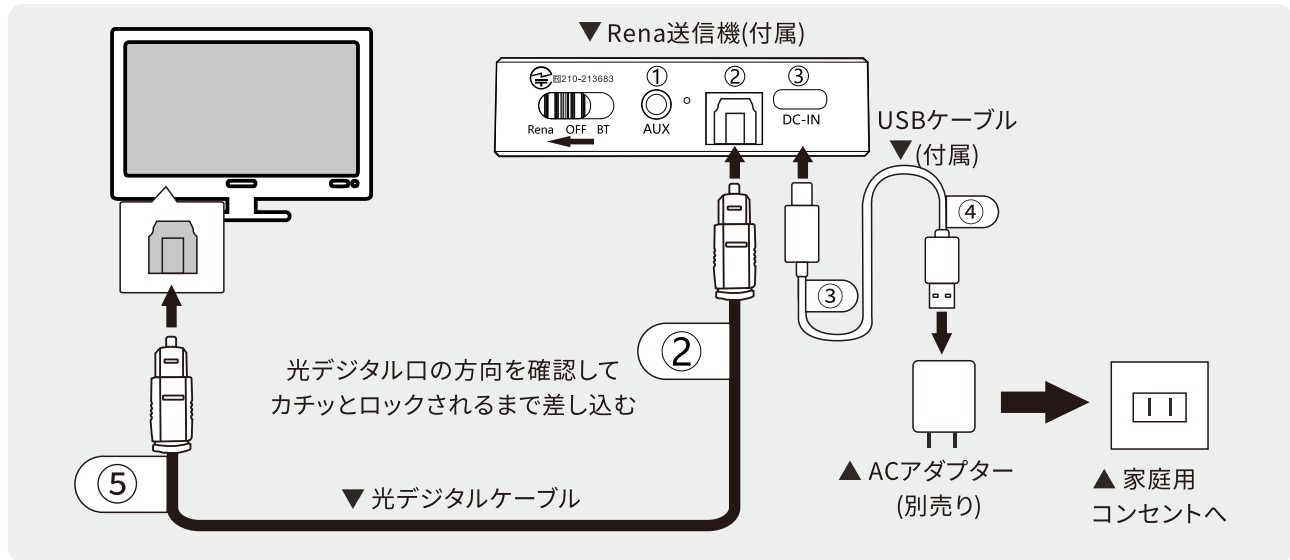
▼ Rena送信機(付属)

R 210-213683

Rena OFF BT

① AUX

②

③ DC-IN

USBケーブル ▼(付属)

④

③

②

光デジタル口の方向を確認して カチッとロックされるまで差し込む

⑤

▼ 光デジタルケーブル

▲ ACアダプター (別売り)

▲ 家庭用 コンセントへ